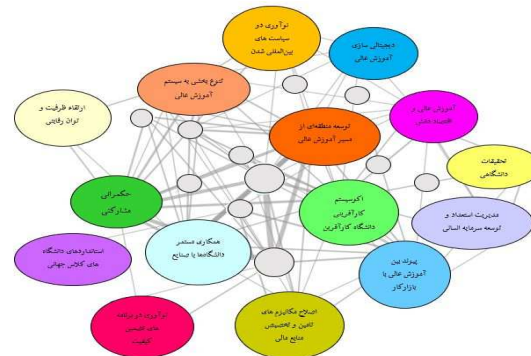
نوآوری در سیاست های بین‌المللی شدن

دیجیتالی سازی آموزش عالی

تنوع بخشی به سیستم آموزش عالی

ارتقاء ظرفیت و توان رقابتی

آموزش عالی و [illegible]

توسعه منطقه‌ای از مسیر آموزش عالی

تحقیقات دانشگاهی

حکمرانی مشارکتی

اکوسیستم کارآفرینی دانشگاه کارآفرین

مدیریت استعداد و توسعه سرمایه انسانی

استانداردهای دانشگاه های کلاس جهانی

همکاری مستمر دانشگاه‌ها با صنایع

پیوند بین آموزش عالی و بازارکار

نوآوری در برنامه های تضمین کیفیت

اصلاح مکانیزم های تامین و تخصیص منابع مالی